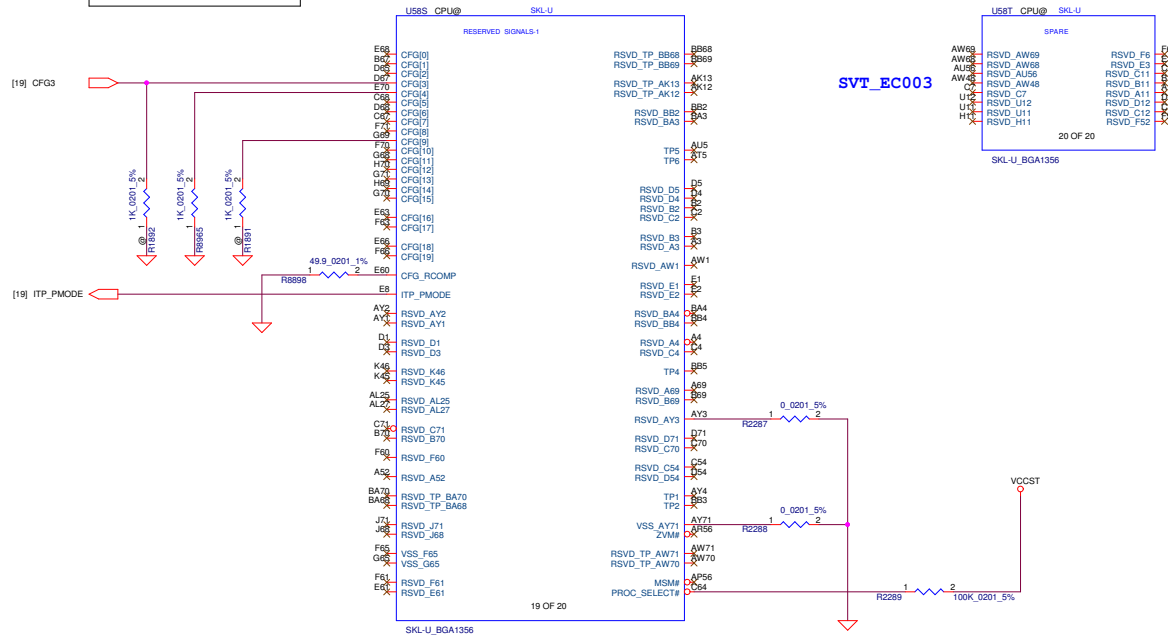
U58S CPU@ SKL-U
RESERVED SIGNALS-1

E68 CFG[0]
B67 CFG[1]
D65 CFG[2]
D67 CFG[3]
E70 CFG[4]
C68 CFG[5]
D68 CFG[6]
C67 CFG[7]
F71 CFG[8]
G69 CFG[9]
F70 CFG[10]
G68 CFG[11]
H70 CFG[12]
G71 CFG[13]
H69 CFG[14]
G70 CFG[15]
E63 CFG[16]
F63 CFG[17]
E66 CFG[18]
F66 CFG[19]
E60 CFG_RCOMP
E8 ITP_PMODE
AY2 RSVD_AY2
AY1 RSVD_AY1
D1 RSVD_D1
D3 RSVD_D3
K46 RSVD_K46
K45 RSVD_K45
AL25 RSVD_AL25
AL27 RSVD_AL27
C71 RSVD_C71
B70 RSVD_B70
F60 RSVD_F60
A52 RSVD_A52
BA70 RSVD_TP_BA70
BA68 RSVD_TP_BA68
J71 RSVD_J71
J68 RSVD_J68
F65 VSS_F65
G65 VSS_G65
F61 RSVD_F61
E61 RSVD_E61

RSVD_TP_BB68 BB68
RSVD_TP_BB69 BB69
RSVD_TP_AK13 AK13
RSVD_TP_AK12 AK12
RSVD_BB2 BB2
RSVD_BA3 BA3
TP5 AU5
TP6 AT5
RSVD_D5 D5
RSVD_D4 D4
RSVD_B2 B2
RSVD_C2 C2
RSVD_B3 B3
RSVD_A3 A3
RSVD_AW1 AW1
RSVD_E1 E1
RSVD_E2 E2
RSVD_BA4 BA4
RSVD_BB4 BB4
RSVD_A4 A4
RSVD_C4 C4
TP4 BB5
RSVD_A69 A69
RSVD_B69 B69
RSVD_AY3 AY3
RSVD_D71 D71
RSVD_C70 C70
RSVD_C54 C54
RSVD_D54 D54
TP1 AY4
TP2 BB3
VSS_AY71 AY71
ZVM# AR56
RSVD_TP_AW71 AW71
RSVD_TP_AW70 AW70
MSM# AP56
PROC_SELECT# C64

19 OF 20
SKL-U_BGA1356

[19] CFG3
[19] ITP_PMODE
1K_0201_5% R1892
1K_0201_5% R8965
1K_0201_5% R1891
@ @
49.9_0201_1% R8898
1 2
0_0201_5% R2287
0_0201_5% R2288
R2289 100K_0201_5%
VCCST

SVT_EC003

U58T CPU@ SKL-U
SPARE
AW69 RSVD_AW69
AW68 RSVD_AW68
AU56 RSVD_AU56
AW48 RSVD_AW48
C7 RSVD_C7
U12 RSVD_U12
U11 RSVD_U11
H11 RSVD_H11
RSVD_F6 F
RSVD_E3 E
RSVD_C11 C
RSVD_B11 B
RSVD_A11 A
RSVD_D12 D
RSVD_C12 C
RSVD_F52 F
20 OF 20
SKL-U_BGA1356